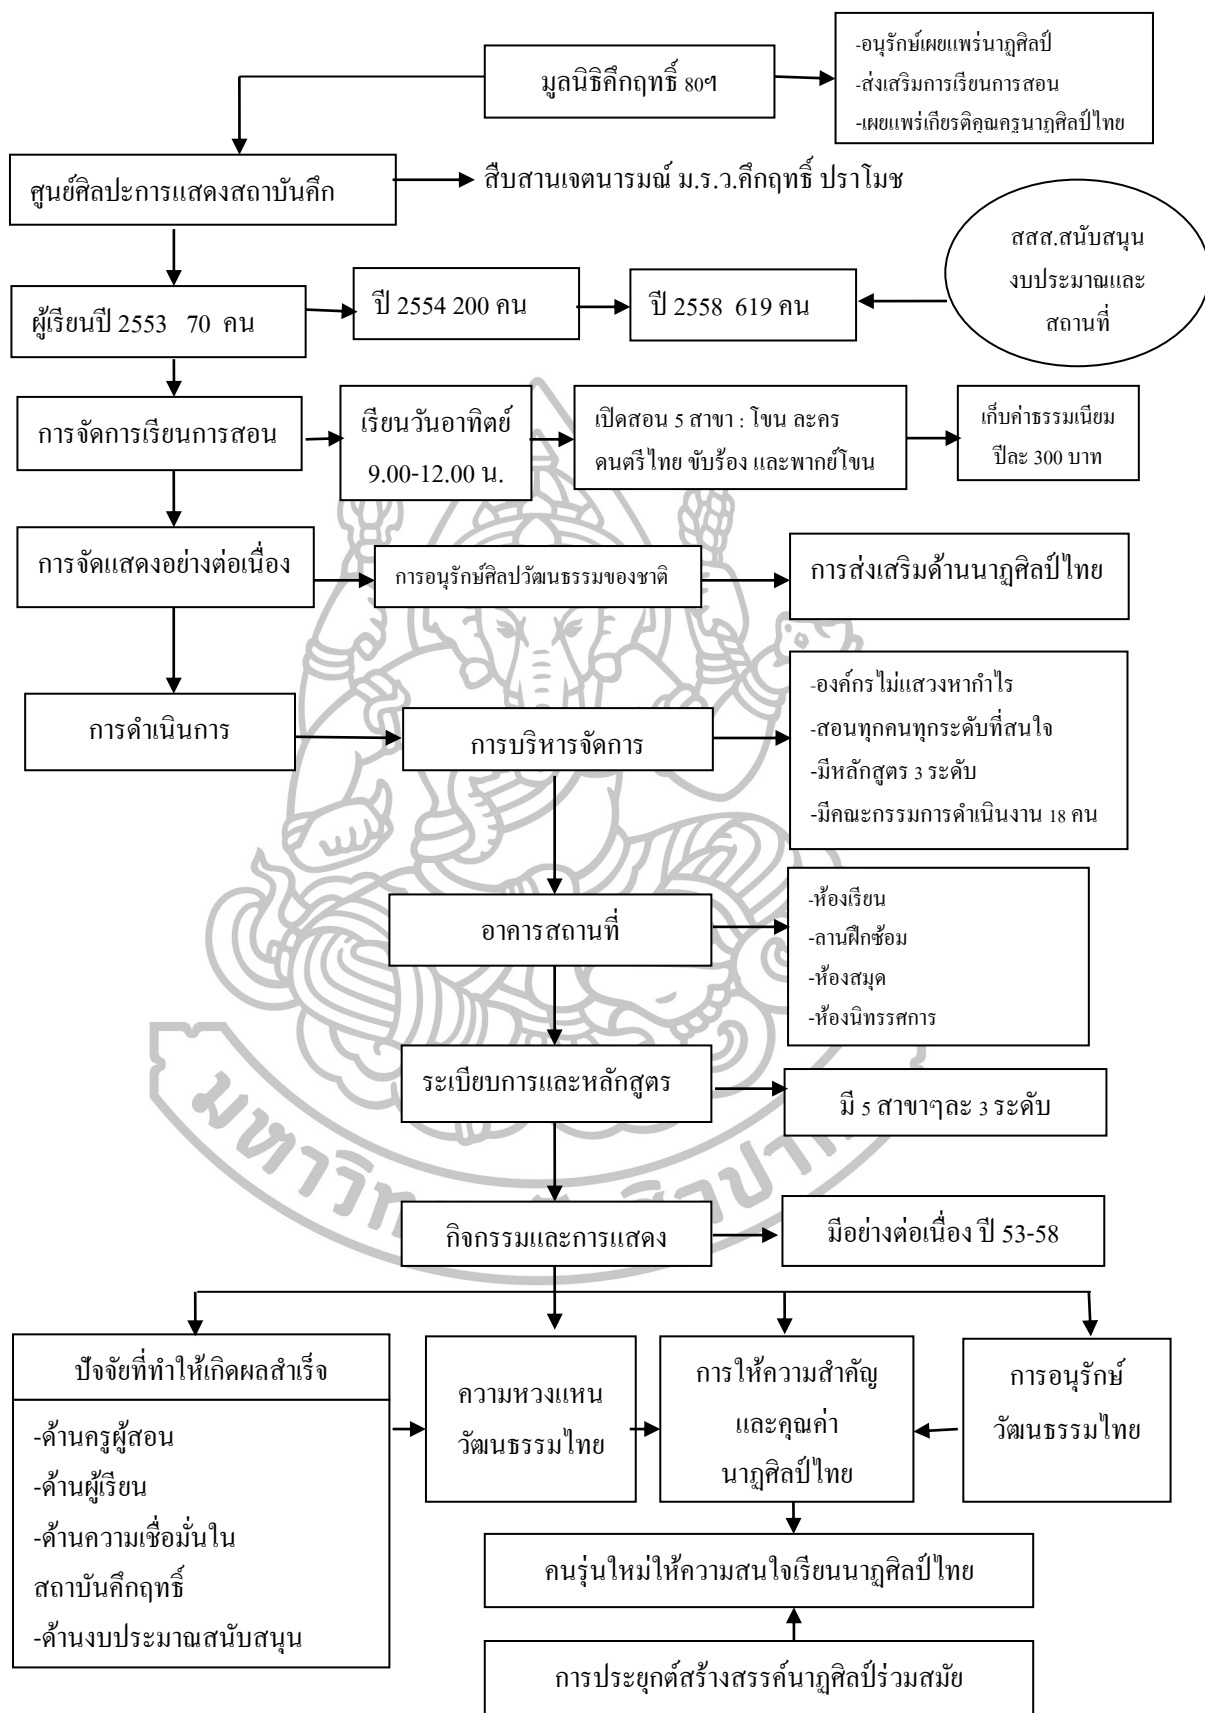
มูลนิธิคึกฤทธิ์ 80ฯ

-อนุรักษ์เผยแพร่นาฏศิลป์
-ส่งเสริมการเรียนการสอน
-เผยแพร่เกียรติคุณครูนาฏศิลป์ไทย

ศูนย์ศิลปะการแสดงสถาบันคึก

สืบสานเจตนารมณ์ ม.ร.ว.คึกฤทธิ์ ปราโมช

สสส.สนับสนุน งบประมาณและ สถานที่

ผู้เรียนปี 2553 70 คน

ปี 2554 200 คน

ปี 2558 619 คน

การจัดการเรียนการสอน

เรียนวันอาทิตย์ 9.00-12.00 น.

เปิดสอน 5 สาขา : โขน ละคร คนตรีไทย ขับร้อง และพากย์โขน

เก็บค่าธรรมเนียม ปีละ 300 บาท

การจัดแสดงอย่างต่อเนื่อง

การอนุรักษ์ศิลปวัฒนธรรมของชาติ

การส่งเสริมด้านนาฏศิลป์ไทย

การดำเนินการ

การบริหารจัดการ

-องค์กรไม่แสวงหากำไร
-สอนทุกคนทุกระดับที่สนใจ
-มีหลักสูตร 3 ระดับ
-มีคณะกรรมการดำเนินงาน 18 คน

อาคารสถานที่

-ห้องเรียน
-ลานฝึกซ้อม
-ห้องสมุด
-ห้องนิทรรศการ

ระเบียบการและหลักสูตร

มี 5 สาขาๆละ 3 ระดับ

กิจกรรมและการแสดง

มีอย่างต่อเนื่อง ปี 53-58

ปัจจัยที่ทำให้เกิดผลสำเร็จ

-ด้านครูผู้สอน
-ด้านผู้เรียน
-ด้านความเชื่อมั่นใน สถาบันคึกฤทธิ์
-ด้านงบประมาณสนับสนุน

ความหวงแหน วัฒนธรรมไทย

การให้ความสำคัญ และคุณค่า นาฏศิลป์ไทย

การอนุรักษ์ วัฒนธรรมไทย

คนรุ่นใหม่ให้ความสนใจเรียนนาฏศิลป์ไทย

การประยุกต์สร้างสรรค์นาฏศิลป์ร่วมสมัย